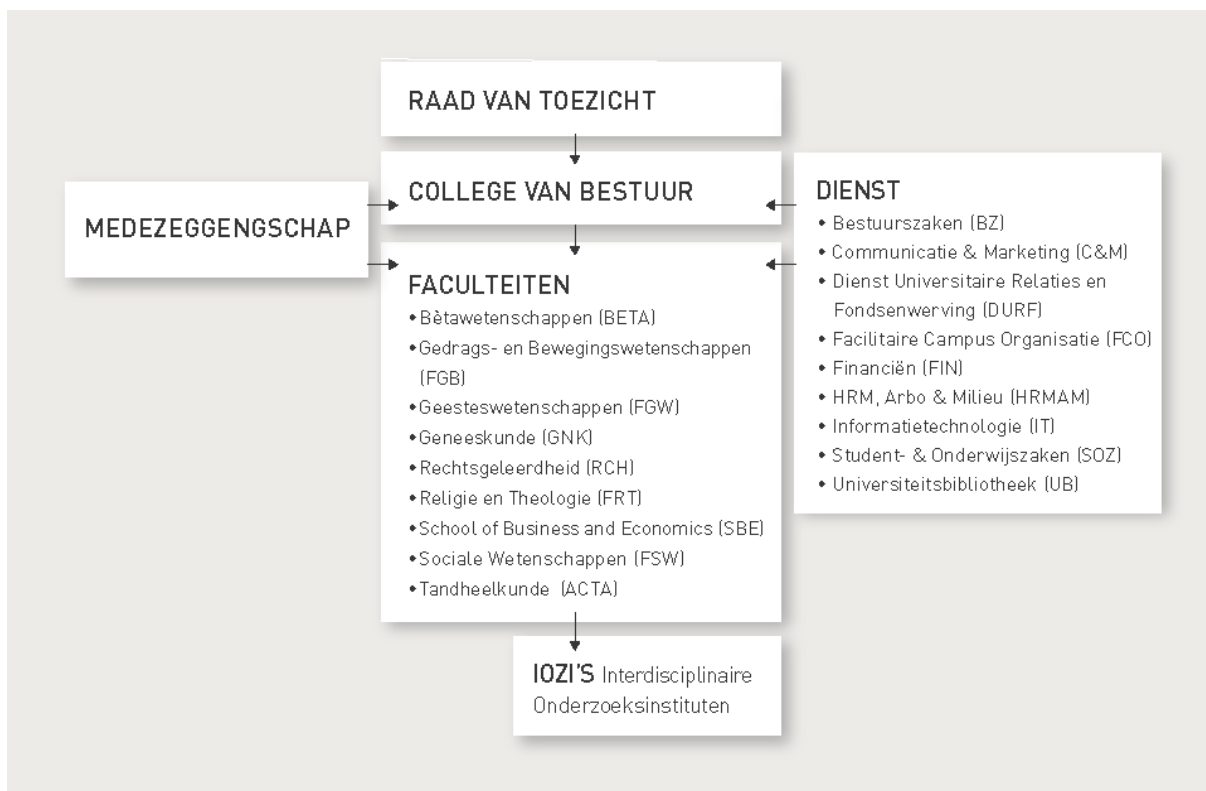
RAAD VAN TOEZICHT

MEDEZEGGENGSCHAP

COLLEGE VAN BESTUUR

DIENST
• Bestuurszaken (BZ)
• Communicatie & Marketing (C&M)
• Dienst Universitaire Relaties en Fondsenwerving (DURF)
• Facilitaire Campus Organisatie (FCO)
• Financiën (FIN)
• HRM, Arbo & Milieu (HRMAM)
• Informatietechnologie (IT)
• Student- & Onderwijszaken (SOZ)
• Universiteitsbibliotheek (UB)

FACULTEITEN
• Bètawetenschappen (BETA)
• Gedrags- en Bewegingswetenschappen (FGB)
• Geesteswetenschappen (FGW)
• Geneeskunde (GNK)
• Rechtsgeleerdheid (RCH)
• Religie en Theologie (FRT)
• School of Business and Economics (SBE)
• Sociale Wetenschappen (FSW)
• Tandheelkunde (ACTA)

IOZI'S Interdisciplinaire Onderzoeksinstituten